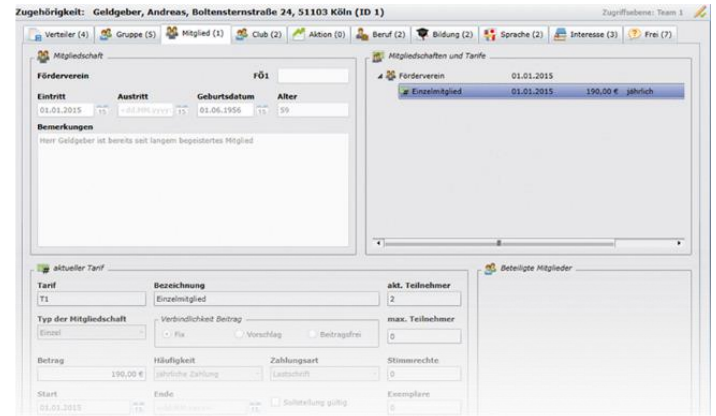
Zugehörigkeit: Geldgeber, Andreas, Boltensternstraße 24, 51103 Köln (ID 1)

Zugriffsebene: Team 1

Verteiler (4) Gruppe (5) Mitglied (1) Club (2) Aktion (0) Beruf (2) Bildung (2) Sprache (2) Interesse (3) Frei (7)

Mitgliedschaft

Förderverein

FÖ1

Eintritt
01.01.2015

Austritt
tt.MM.yyyy

Geburtsdatum
01.06.1956

Alter
59

Bemerkungen
Herr Geldgeber ist bereits seit langem begeistertes Mitglied

Mitgliedschaften und Tarife

| | | | |
|---|---|---|---|
| Förderverein | 01.01.2015 | | |
| Einzelmitglied | 01.01.2015 | 190,00 € | jährlich |

aktueller Tarif

Tarif
T1

Bezeichnung
Einzelmitglied

akt. Teilnehmer
2

Typ der Mitgliedschaft
Einzel

Verbindlichkeit Beitrag
Fix
Vorschlag
Beitragsfrei

max. Teilnehmer
0

Betrag
190,00 €

Häufigkeit
jährliche Zahlung

Zahlungsart
Lastschrift

Stimmrechte
0

Start
01.01.2015

Ende
tt.MM.yyyy

Sollstellung gültig

Exemplare
0

Beteiligte Mitglieder